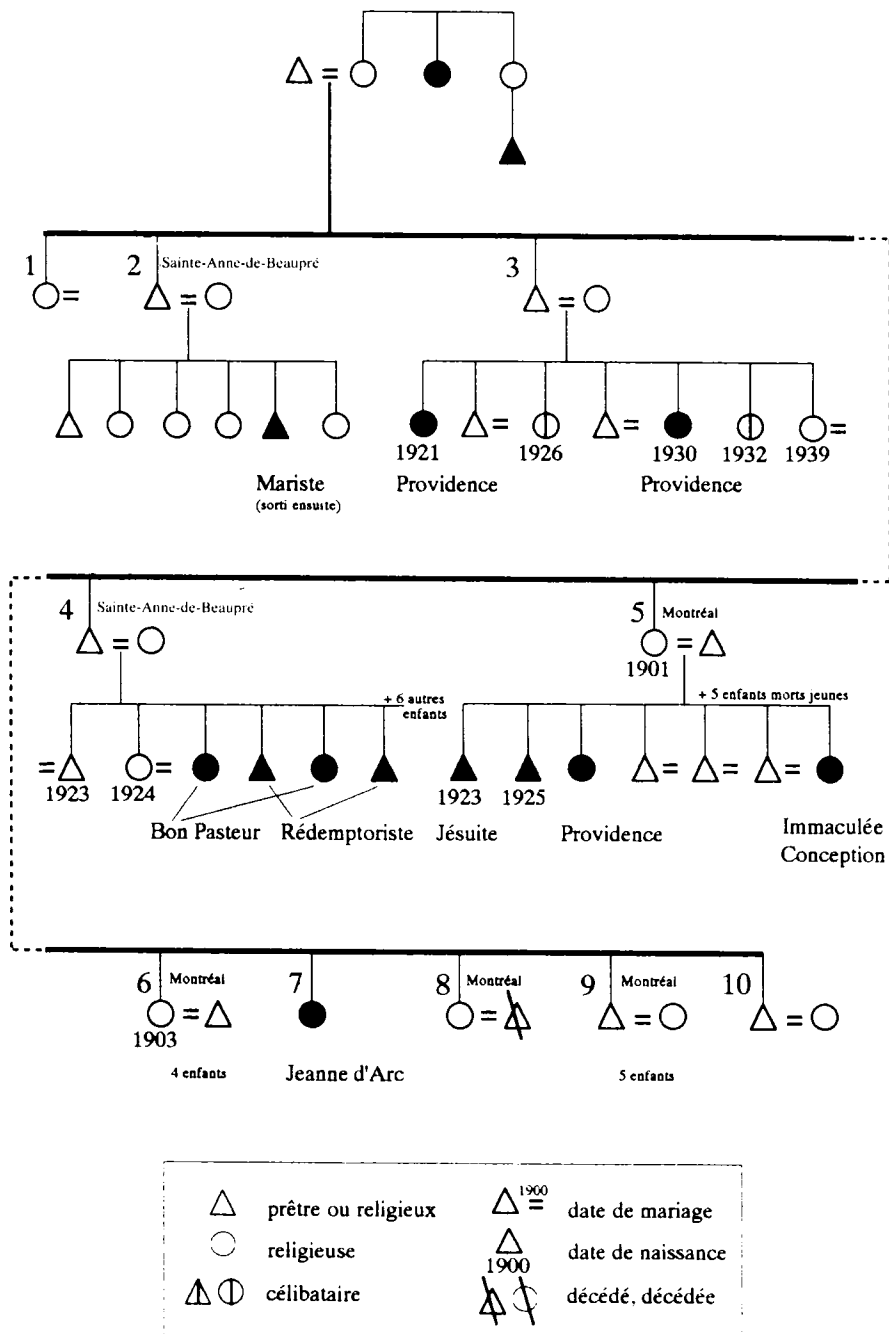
1

2 Sainte-Anne-de-Beaupré

3

Mariste (sorti ensuite)

1921 Providence

1926

1930 Providence

1932

1939

4 Sainte-Anne-de-Beaupré

5 Montréal

1901

+ 6 autres enfants

+ 5 enfants morts jeunes

1923

1924

Bon Pasteur

Rédemptoriste

1923

1925

Jésuite

Providence

Immaculée Conception

6 Montréal

1903

4 enfants

7

Jeanne d'Arc

8 Montréal

9 Montréal

5 enfants

10

prêtre ou religieux

religieuse

célibataire

1900 date de mariage

1900 date de naissance

décédé, décédée